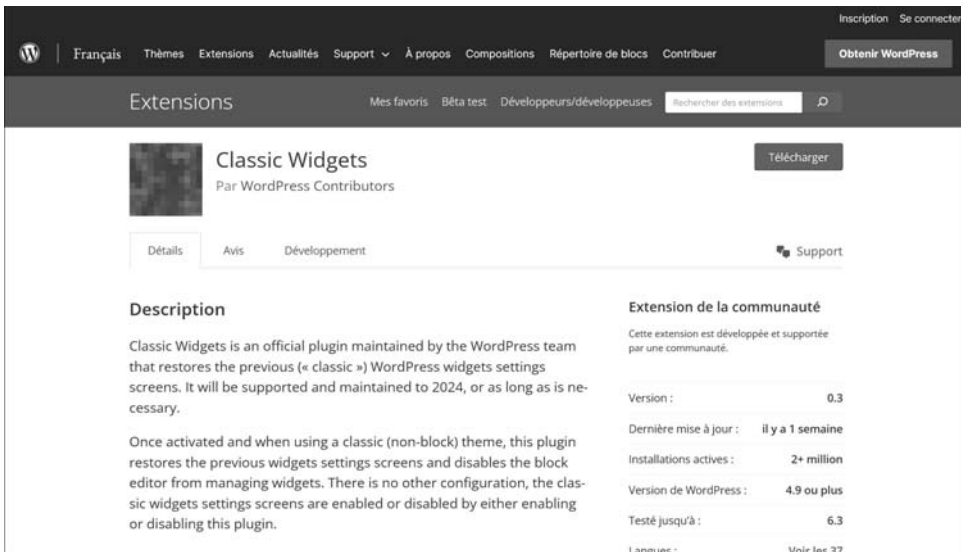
Inscription Se connecter

Français Thèmes Extensions Actualités Support À propos Compositions Répertoire de blocs Contribuer Obtenir WordPress

Extensions Mes favoris Bêta test Développeurs/développeuses Rechercher des extensions

Classic Widgets
Par WordPress Contributors

Télécharger

Détails Avis Développement Support

Description

Classic Widgets is an official plugin maintained by the WordPress team that restores the previous (« classic ») WordPress widgets settings screens. It will be supported and maintained to 2024, or as long as is necessary.

Once activated and when using a classic (non-block) theme, this plugin restores the previous widgets settings screens and disables the block editor from managing widgets. There is no other configuration, the classic widgets settings screens are enabled or disabled by either enabling or disabling this plugin.

Extension de la communauté

Cette extension est développée et supportée par une communauté.

| | |
|---|---|
| Version : | 0.3 |
| Dernière mise à jour : | il y a 1 semaine |
| Installations actives : | 2+ million |
| Version de WordPress : | 4.9 ou plus |
| Testé jusqu'à : | 6.3 |
| Langues : | Voir les 37 |